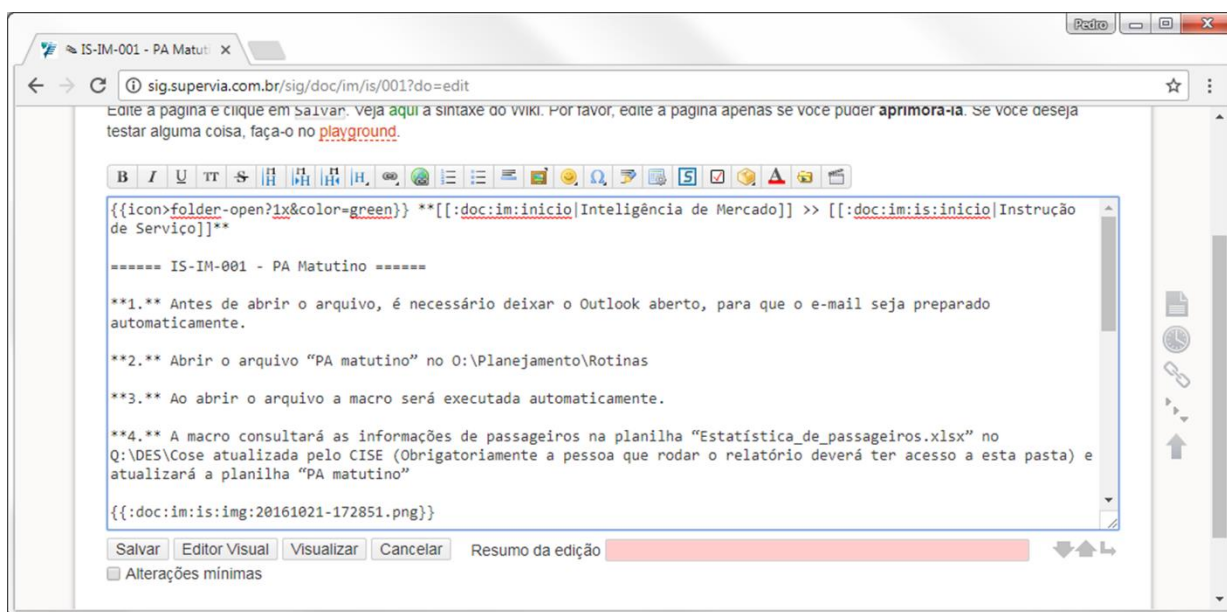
Pedro

IS-IM-001 - PA Matuti ×

sig.supervia.com.br/sig/doc/im/is/001?do=edit

Edite a página e clique em Salvar. Veja aqui a sintaxe do Wiki. Por favor, edite a página apenas se você puder aprimorá-la. Se você deseja testar alguma coisa, faça-o no playground.

B I U TT S

{{icon>folder-open?1x&color=green}} **[[:doc:im:inicio|Inteligência de Mercado]] >> [[:doc:im:is:inicio|Instrução de Serviço]]**

====== IS-IM-001 - PA Matutino ======

**1.** Antes de abrir o arquivo, é necessário deixar o Outlook aberto, para que o e-mail seja preparado automaticamente.

**2.** Abrir o arquivo "PA matutino" no O:\Planejamento\Rotinas

**3.** Ao abrir o arquivo a macro será executada automaticamente.

**4.** A macro consultará as informações de passageiros na planilha "Estatística_de_passageiros.xlsx" no Q:\DES\Cose atualizada pelo CISE (Obrigatoriamente a pessoa que rodar o relatório deverá ter acesso a esta pasta) e atualizará a planilha "PA matutino"

{{:doc:im:is:img:20161021-172851.png}}

Salvar | Editor Visual | Visualizar | Cancelar | Resumo da edição

Alterações mínimas